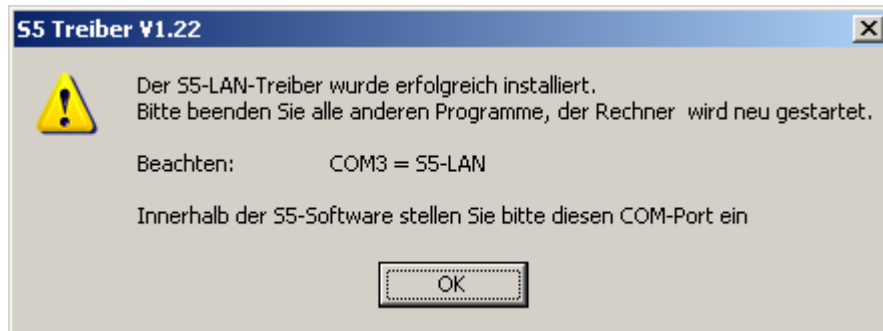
S5 Treiber V1.22

Der S5-LAN-Treiber wurde erfolgreich installiert.
Bitte beenden Sie alle anderen Programme, der Rechner wird neu gestartet.

Beachten: COM3 = S5-LAN

Innerhalb der S5-Software stellen Sie bitte diesen COM-Port ein

OK